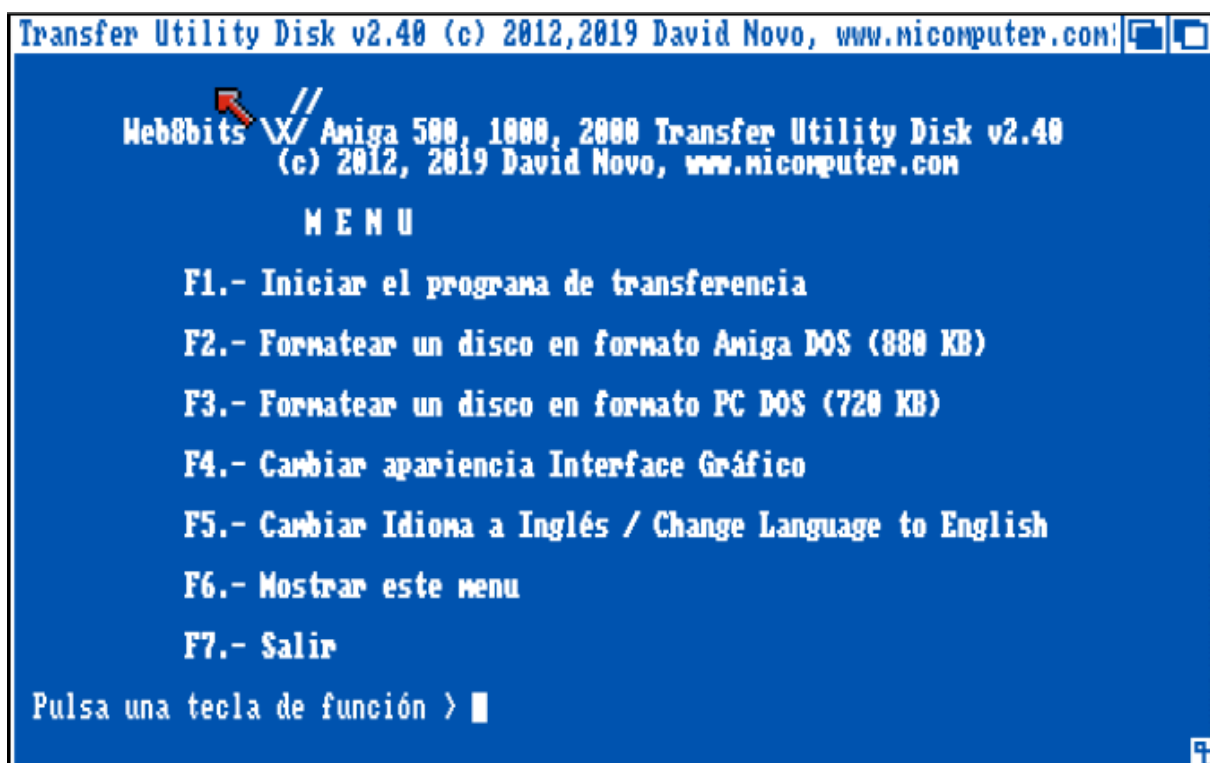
Transfer Utility Disk v2.40 (c) 2012,2019 David Novo, www.micomputer.com

Web8bits \X/ Amiga 500, 1000, 2000 Transfer Utility Disk v2.40
(c) 2012, 2019 David Novo, www.micomputer.com

M E N U

F1.- Iniciar el programa de transferencia

F2.- Formatear un disco en formato Amiga DOS (880 KB)

F3.- Formatear un disco en formato PC DOS (720 KB)

F4.- Cambiar apariencia Interface Gráfico

F5.- Cambiar Idioma a Inglés / Change Language to English

F6.- Mostrar este menu

F7.- Salir

Pulsa una tecla de función >